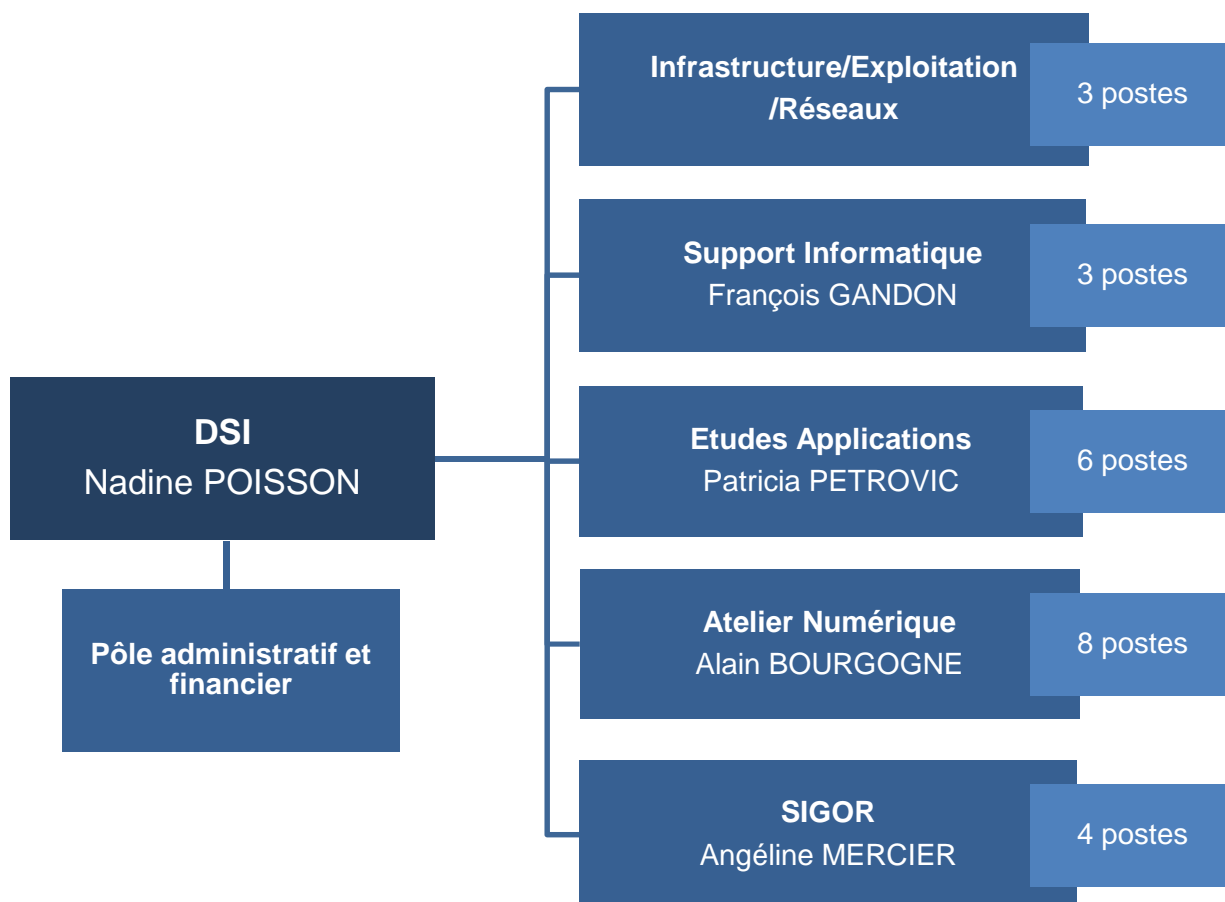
DSI
Nadine POISSON

Pôle administratif et financier

Infrastructure/Exploitation /Réseaux
3 postes

Support Informatique
François GANDON
3 postes

Etudes Applications
Patricia PETROVIC
6 postes

Atelier Numérique
Alain BOURGOGNE
8 postes

SIGOR
Angéline MERCIER
4 postes